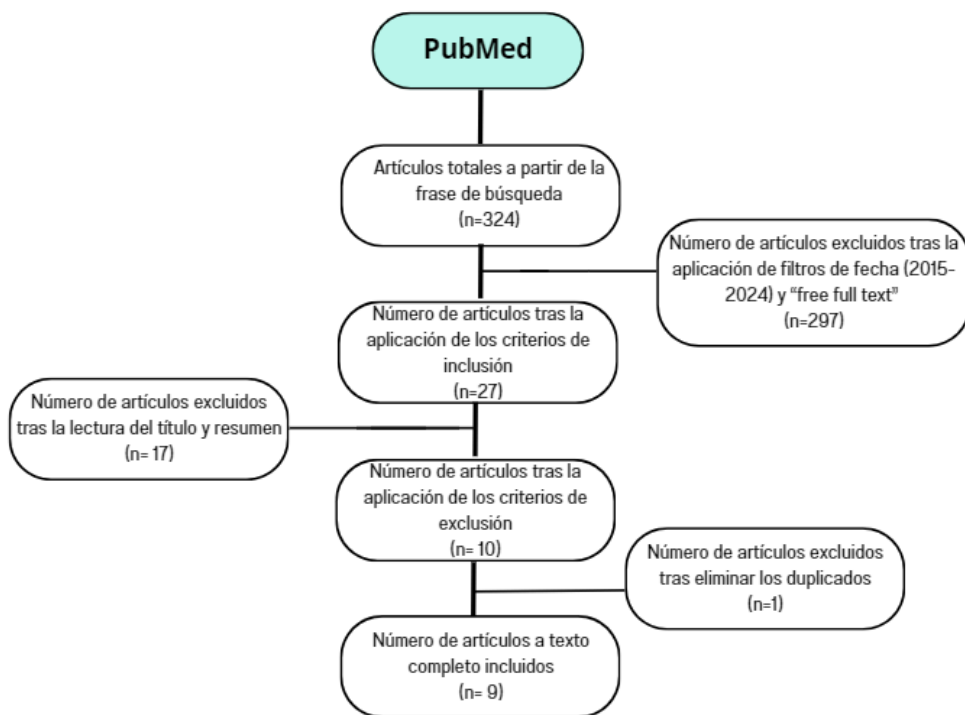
PubMed

Artículos totales a partir de la frase de búsqueda (n=324)

Número de artículos excluidos tras la aplicación de filtros de fecha (2015-2024) y "free full text" (n=297)

Número de artículos tras la aplicación de los criterios de inclusión (n=27)

Número de artículos excluidos tras la lectura del título y resumen (n= 17)

Número de artículos tras la aplicación de los criterios de exclusión (n= 10)

Número de artículos excluidos tras eliminar los duplicados (n=1)

Número de artículos a texto completo incluidos (n= 9)